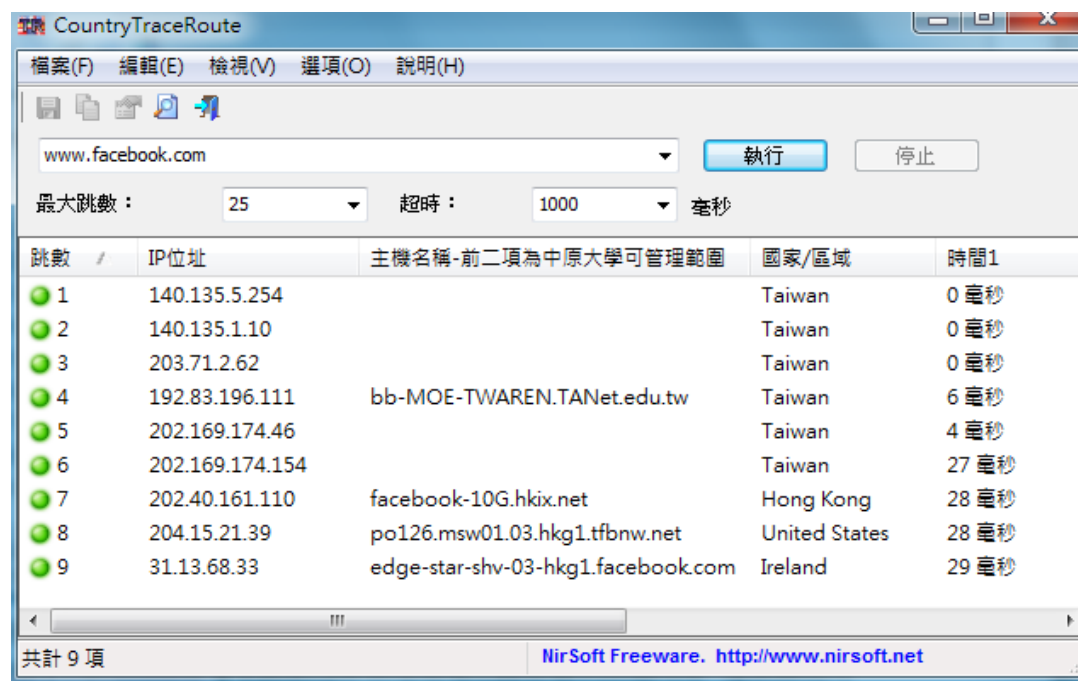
CountryTraceRoute

檔案(F) 編輯(E) 檢視(V) 選項(O) 說明(H)

www.facebook.com

執行 停止

最大跳數： 25 超時： 1000 毫秒

| 跳數 | IP位址 | 主機名稱-前二項為中原大學可管理範圍 | 國家/區域 | 時間1 |
|---|---|---|---|---|
| 1 | 140.135.5.254 | | Taiwan | 0 毫秒 |
| 2 | 140.135.1.10 | | Taiwan | 0 毫秒 |
| 3 | 203.71.2.62 | | Taiwan | 0 毫秒 |
| 4 | 192.83.196.111 | bb-MOE-TWAREN.TANet.edu.tw | Taiwan | 6 毫秒 |
| 5 | 202.169.174.46 | | Taiwan | 4 毫秒 |
| 6 | 202.169.174.154 | | Taiwan | 27 毫秒 |
| 7 | 202.40.161.110 | facebook-10G.hkix.net | Hong Kong | 28 毫秒 |
| 8 | 204.15.21.39 | po126.msw01.03.hkg1.tfbnw.net | United States | 28 毫秒 |
| 9 | 31.13.68.33 | edge-star-shv-03-hkg1.facebook.com | Ireland | 29 毫秒 |

共計 9 項

NirSoft Freeware. http://www.nirsoft.net